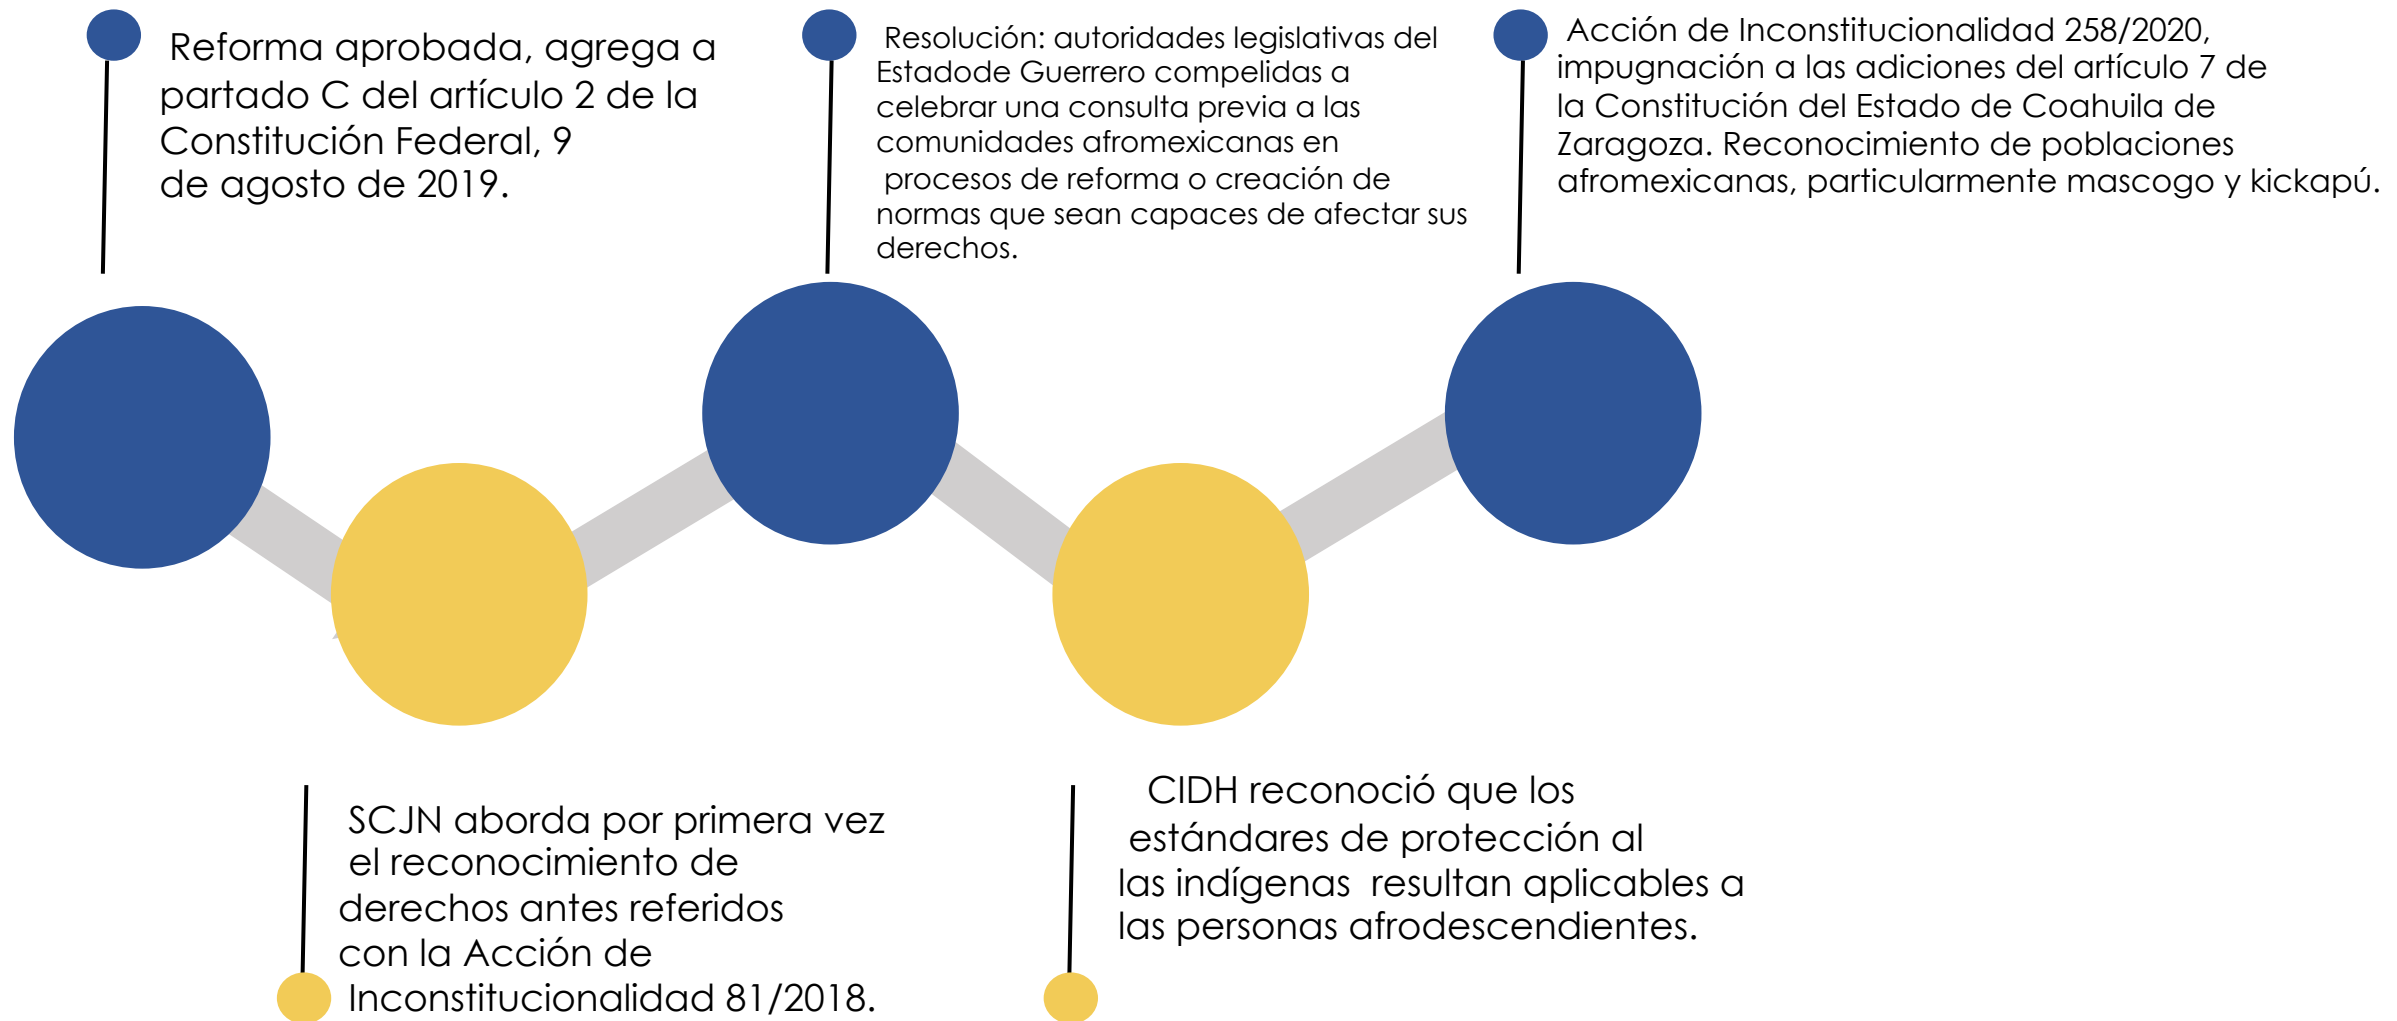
Reforma aprobada, agrega a partado C del artículo 2 de la Constitución Federal, 9 de agosto de 2019.

Resolución: autoridades legislativas del Estadode Guerrero compelidas a celebrar una consulta previa a las comunidades afromexicanas en procesos de reforma o creación de normas que sean capaces de afectar sus derechos.

Acción de Inconstitucionalidad 258/2020, impugnación a las adiciones del artículo 7 de la Constitución del Estado de Coahuila de Zaragoza. Reconocimiento de poblaciones afromexicanas, particularmente mascogo y kickapú.

SCJN aborda por primera vez el reconocimiento de derechos antes referidos con la Acción de Inconstitucionalidad 81/2018.

CIDH reconoció que los estándares de protección al las indígenas resultan aplicables a las personas afrodescendientes.